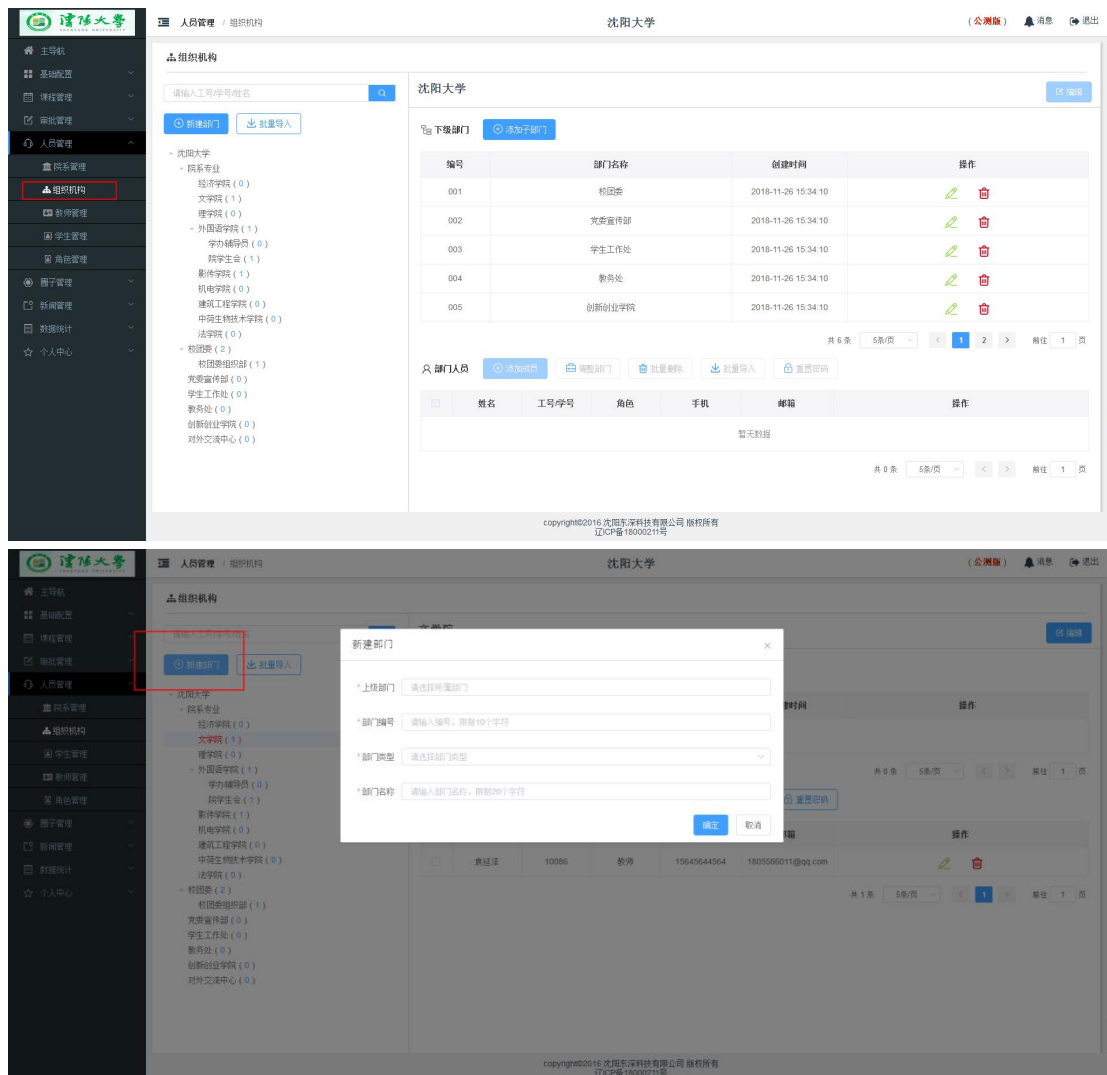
沈阳大学

人员管理 / 组织机构

沈阳大学

(公测版) 消息 退出

主导航
基础配置
课程管理
审批管理
人员管理
院系管理
组织机构
教师管理
学生管理
角色管理
圈子管理
新闻管理
数据统计
个人中心

组织机构

请输入工号/学号/姓名

新建部门 批量导入

沈阳大学
院系专业
经济学院 ( 0 )
文学院 ( 1 )
理学院 ( 0 )
外国语学院 ( 1 )
学办辅导员 ( 0 )
院学生会 ( 1 )
影传学院 ( 1 )
机电学院 ( 0 )
建筑工程学院 ( 0 )
中荷生物技术学院 ( 0 )
法学院 ( 0 )
校团委 ( 2 )
校团委组织部 ( 1 )
党委宣传部 ( 0 )
学生工作处 ( 0 )
教务处 ( 0 )
创新创业学院 ( 0 )
对外交流中心 ( 0 )

沈阳大学

编辑

下级部门 添加子部门

| 编号 | 部门名称 | 创建时间 | 操作 |
|---|---|---|---|
| 001 | 校团委 | 2018-11-26 15:34:10 | |
| 002 | 党委宣传部 | 2018-11-26 15:34:10 | |
| 003 | 学生工作处 | 2018-11-26 15:34:10 | |
| 004 | 教务处 | 2018-11-26 15:34:10 | |
| 005 | 创新创业学院 | 2018-11-26 15:34:10 | |

共 6 条 5条/页 1 2 前往 1 页

部门人员 添加成员 调整部门 批量删除 批量导入 重置密码

| | 姓名 | 工号/学号 | 角色 | 手机 | 邮箱 | 操作 |
|---|---|---|---|---|---|---|
| 暂无数据 | | | | | | |

共 0 条 5条/页 前往 1 页

copyright©2016 沈阳东深科技有限公司 版权所有
辽ICP备18000211号

沈阳大学

人员管理 / 组织机构

沈阳大学

(公测版) 消息 退出

主导航
基础配置
课程管理
审批管理
人员管理
院系管理
组织机构
学生管理
教师管理
角色管理
圈子管理
新闻管理
数据统计
个人中心

组织机构

新建部门 批量导入

沈阳大学
院系专业
经济学院 ( 0 )
文学院 ( 1 )
理学院 ( 0 )
外国语学院 ( 1 )
学办辅导员 ( 0 )
院学生会 ( 1 )
影传学院 ( 1 )
机电学院 ( 0 )
建筑工程学院 ( 0 )
中荷生物技术学院 ( 0 )
法学院 ( 0 )
校团委 ( 2 )
校团委组织部 ( 1 )
党委宣传部 ( 0 )
学生工作处 ( 0 )
教务处 ( 0 )
创新创业学院 ( 0 )
对外交流中心 ( 0 )

编辑

新建部门

*上级部门 请选择所属部门
*部门编号 请输入编号，限制10个字符
*部门类型 请选择部门类型
*部门名称 请输入部门名称，限制20个字符

确定 取消

时间 操作

共 0 条 5条/页 前往 1 页

重置密码

邮箱 操作

袁廷泽 10086 教师 15645644564 1805586011@qq.com

共 1 条 5条/页 1 前往 1 页

copyright©2016 沈阳东深科技有限公司 版权所有
辽ICP备18000211号